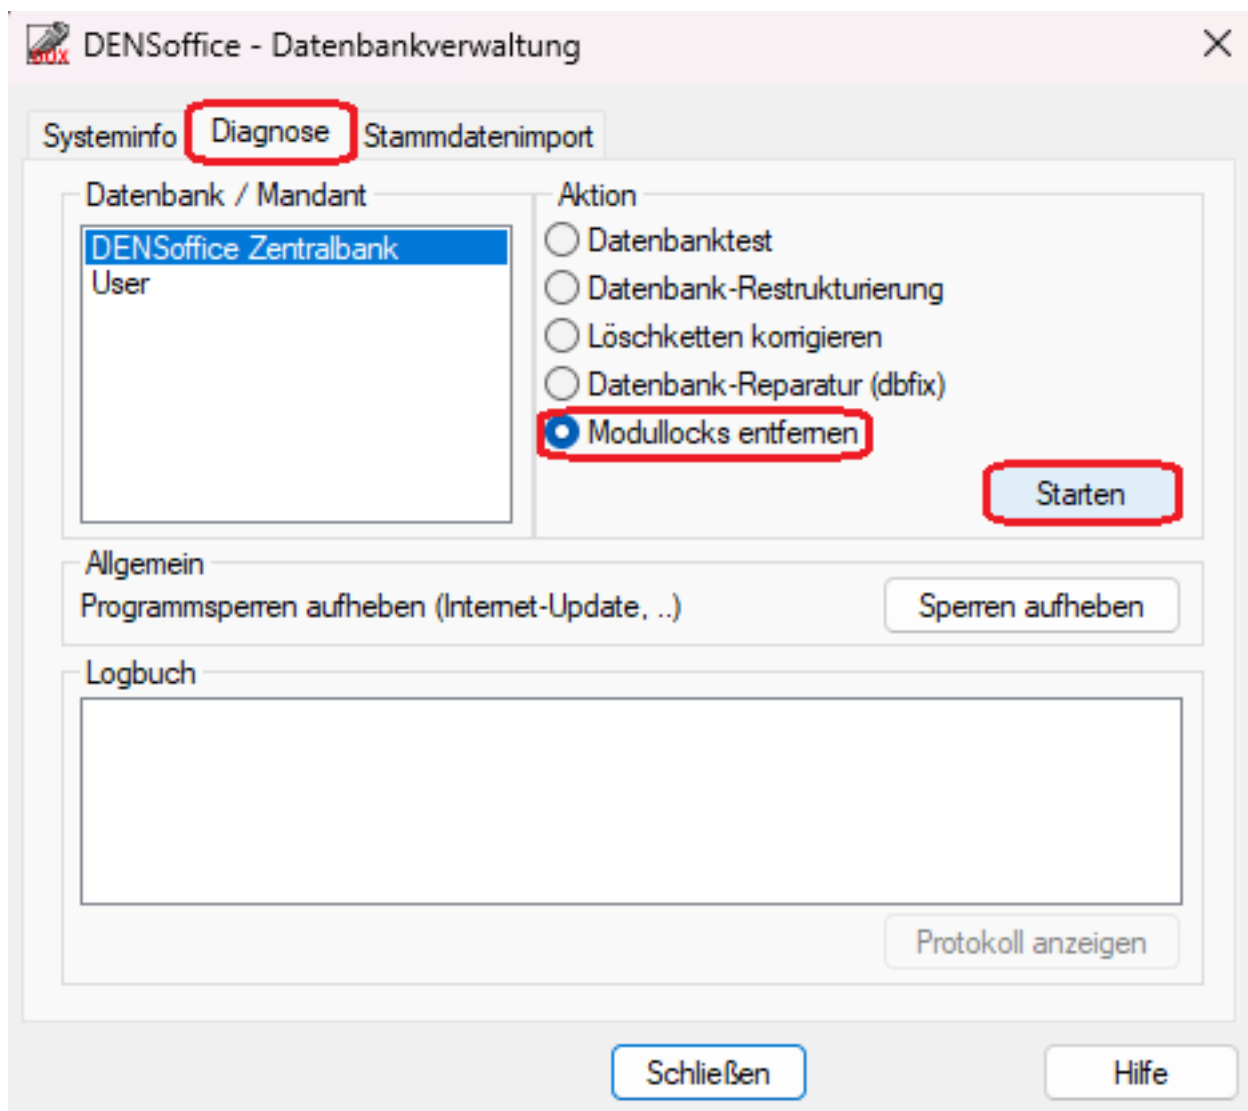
DENSoffice - Datenbankverwaltung

Systeminfo Diagnose Stammdatenimport

Datenbank / Mandant
DENSoffice Zentralbank
User

Aktion
Datenbanktest
Datenbank-Restrukturierung
Löschketten korrigieren
Datenbank-Reparatur (dbfix)
Modullocks entfernen

Starten

Allgemein
Programmsperren aufheben (Internet-Update, ..)
Sperren aufheben

Logbuch

Protokoll anzeigen

Schließen
Hilfe